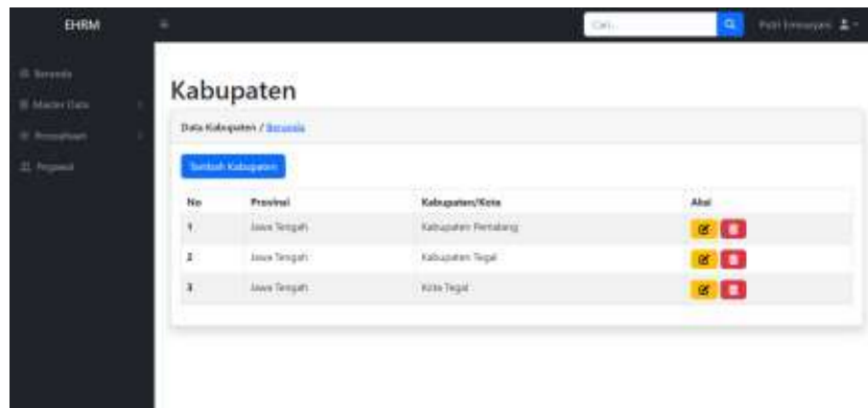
EHRM

Cari...

Putri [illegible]

Beranda

Master Data

Perusahaan

Pegawai

Kabupaten

Data Kabupaten / Beranda

Tambah Kabupaten

| No | Provinsi | Kabupaten/Kota | Aksi |
|---|---|---|---|
| 1 | Jawa Tengah | Kabupaten Pemalang | |
| 2 | Jawa Tengah | Kabupaten Tegal | |
| 3 | Jawa Tengah | Kota Tegal | |